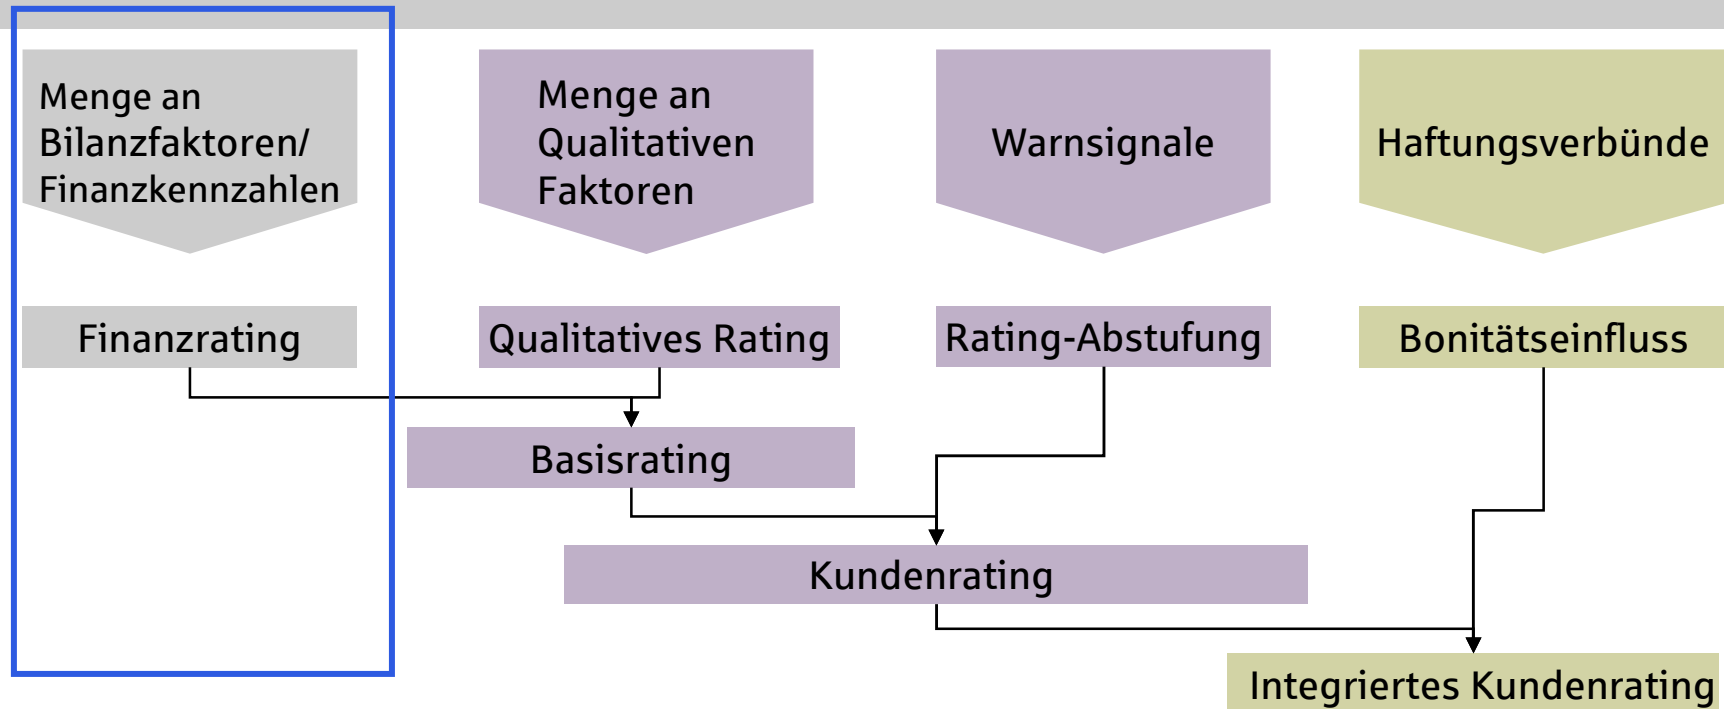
Menge an Bilanzfaktoren/ Finanzkennzahlen

Menge an Qualitativen Faktoren

Warnsignale

Haftungsverbünde

Finanzrating

Qualitatives Rating

Rating-Abstufung

Bonitätseinfluss

Basisrating

Kundenrating

Integriertes Kundenrating